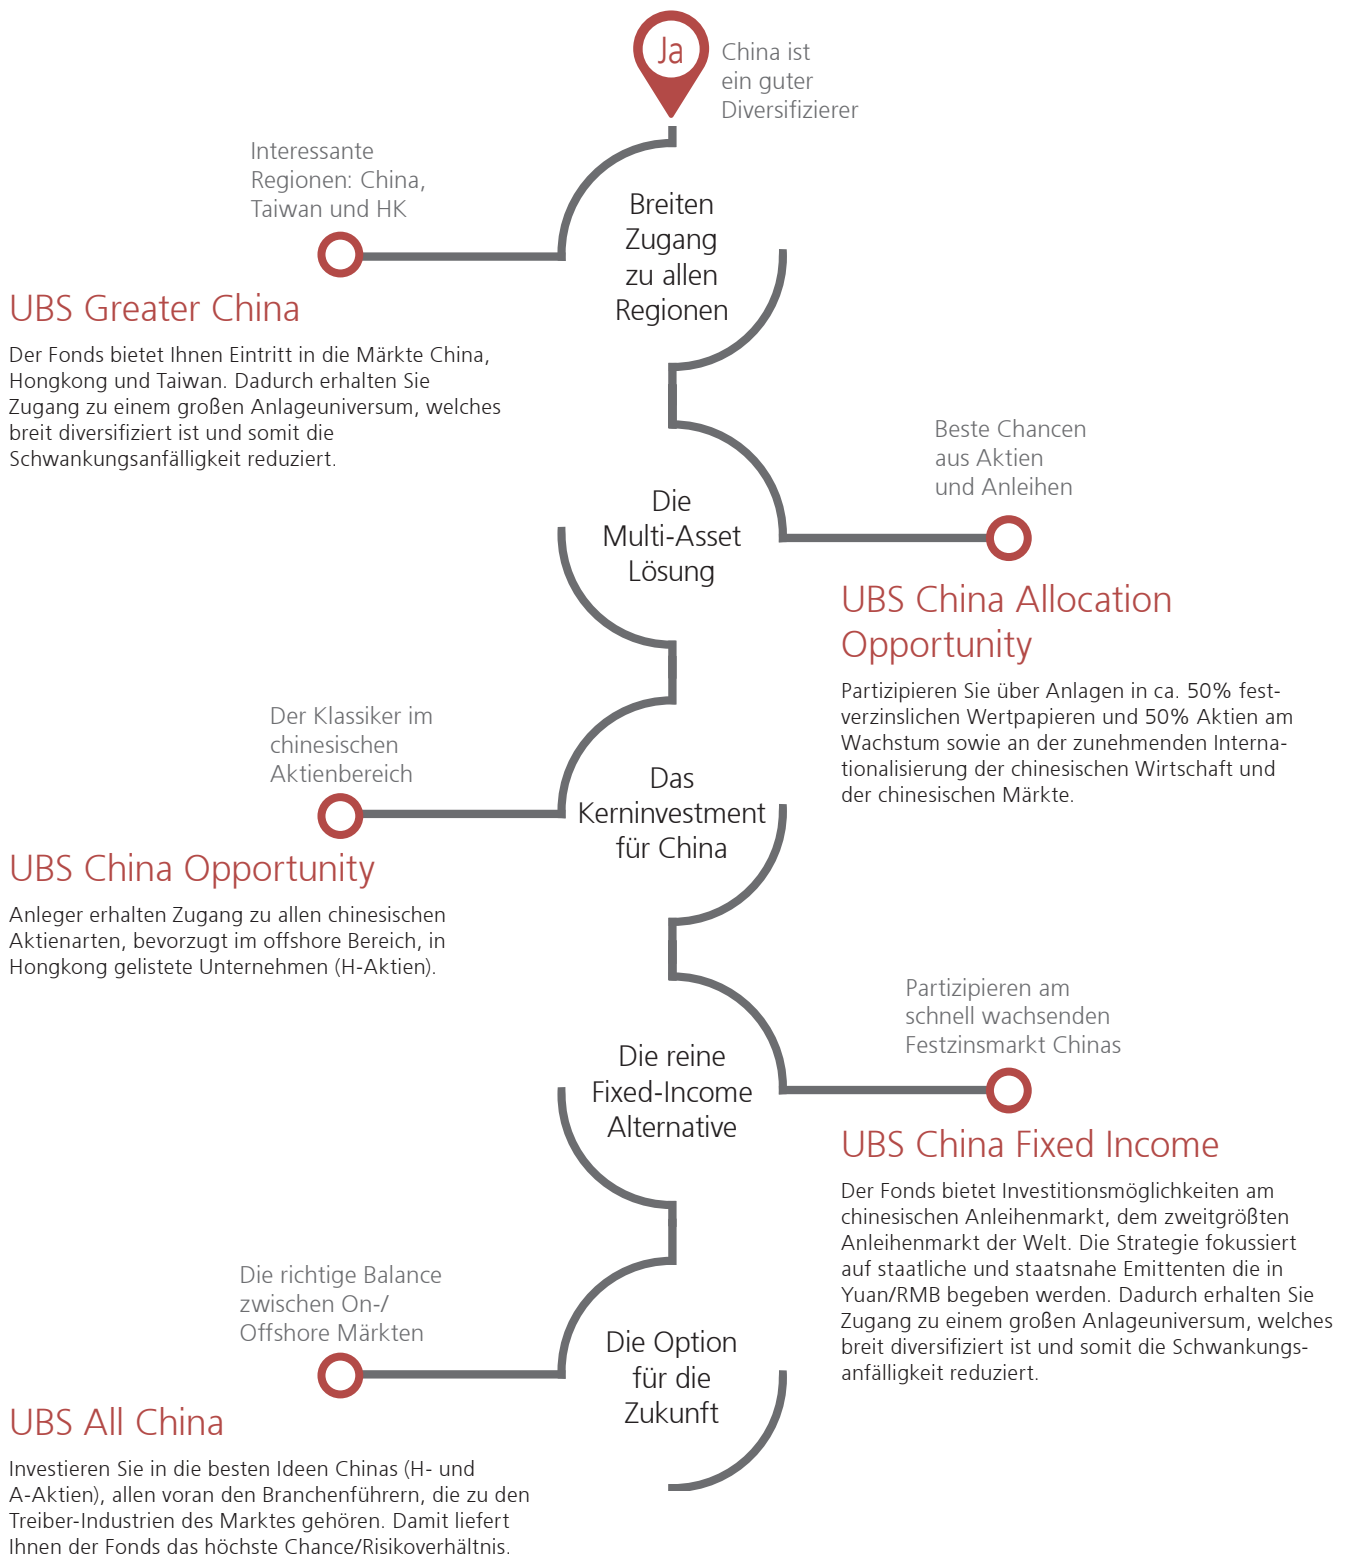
Ja

China ist ein guter Diversifizierer

Interessante Regionen: China, Taiwan und HK

Breiten Zugang zu allen Regionen

UBS Greater China

Der Fonds bietet Ihnen Eintritt in die Märkte China, Hongkong und Taiwan. Dadurch erhalten Sie Zugang zu einem großen Anlageuniversum, welches breit diversifiziert ist und somit die Schwankungsanfälligkeit reduziert.

Beste Chancen aus Aktien und Anleihen

Die Multi-Asset Lösung

UBS China Allocation Opportunity

Partizipieren Sie über Anlagen in ca. 50% festverzinslichen Wertpapieren und 50% Aktien am Wachstum sowie an der zunehmenden Internationalisierung der chinesischen Wirtschaft und der chinesischen Märkte.

Der Klassiker im chinesischen Aktienbereich

Das Kerninvestment für China

UBS China Opportunity

Anleger erhalten Zugang zu allen chinesischen Aktienarten, bevorzugt im offshore Bereich, in Hongkong gelistete Unternehmen (H-Aktien).

Partizipieren am schnell wachsenden Festzinsmarkt Chinas

Die reine Fixed-Income Alternative

UBS China Fixed Income

Der Fonds bietet Investitionsmöglichkeiten am chinesischen Anleihenmarkt, dem zweitgrößten Anleihenmarkt der Welt. Die Strategie fokussiert auf staatliche und staatsnahe Emittenten die in Yuan/RMB begeben werden. Dadurch erhalten Sie Zugang zu einem großen Anlageuniversum, welches breit diversifiziert ist und somit die Schwankungsanfälligkeit reduziert.

Die richtige Balance zwischen On-/ Offshore Märkten

Die Option für die Zukunft

UBS All China

Investieren Sie in die besten Ideen Chinas (H- und A-Aktien), allen voran den Branchenführern, die zu den Treiber-Industrien des Marktes gehören. Damit liefert Ihnen der Fonds das höchste Chance/Risikoverhältnis.